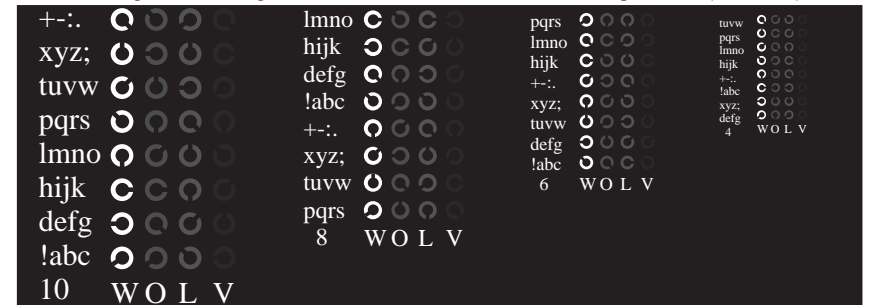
+-:.
xyz;
tuvw
pqrs
lmno
hijk
defg
!abc
10 W O L V

lmno
hijk
defg
!abc
+-:.
xyz;
tuvw
pqrs
8 W O L V

pqrs
lmno
hijk
+-:.
xyz;
tuvw
defg
!abc
6 W O L V

tuvw
pqrs
lmno
hijk
+-:.
!abc
xyz;
defg
4 W O L V